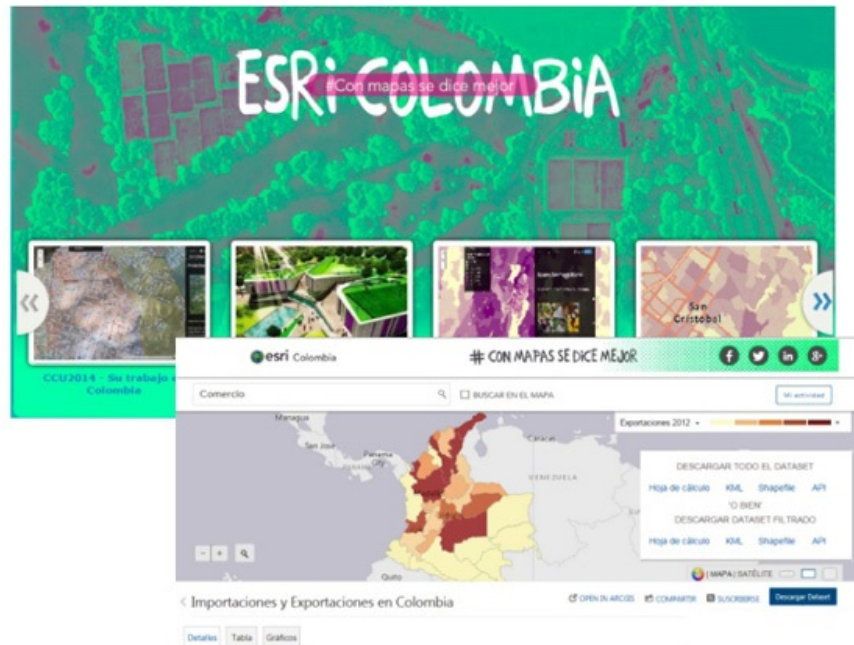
ESRi COLOMBIA
#Con mapas se dice mejor

San Cristobal

CCU2014 - Su trabajo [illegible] Colombia

esri Colombia
# CON MAPAS SE DICE MEJOR

Comercio
BUSCAR EN EL MAPA
Mi actividad

Exportaciones 2012

Managua
San José
Panamá
Caracas
VENEZUELA
Quito

DESCARGAR TODO EL DATASET
Hoja de cálculo KML Shapefile API
'O BIEN'
DESCARGAR DATASET FILTRADO
Hoja de cálculo KML Shapefile API

MAPA | SATÉLITE

Importaciones y Exportaciones en Colombia
OPEN IN ARCGIS COMPARTIR SUSCRIBIRSE Descargar Dataset

Detalles Tabla Gráficos